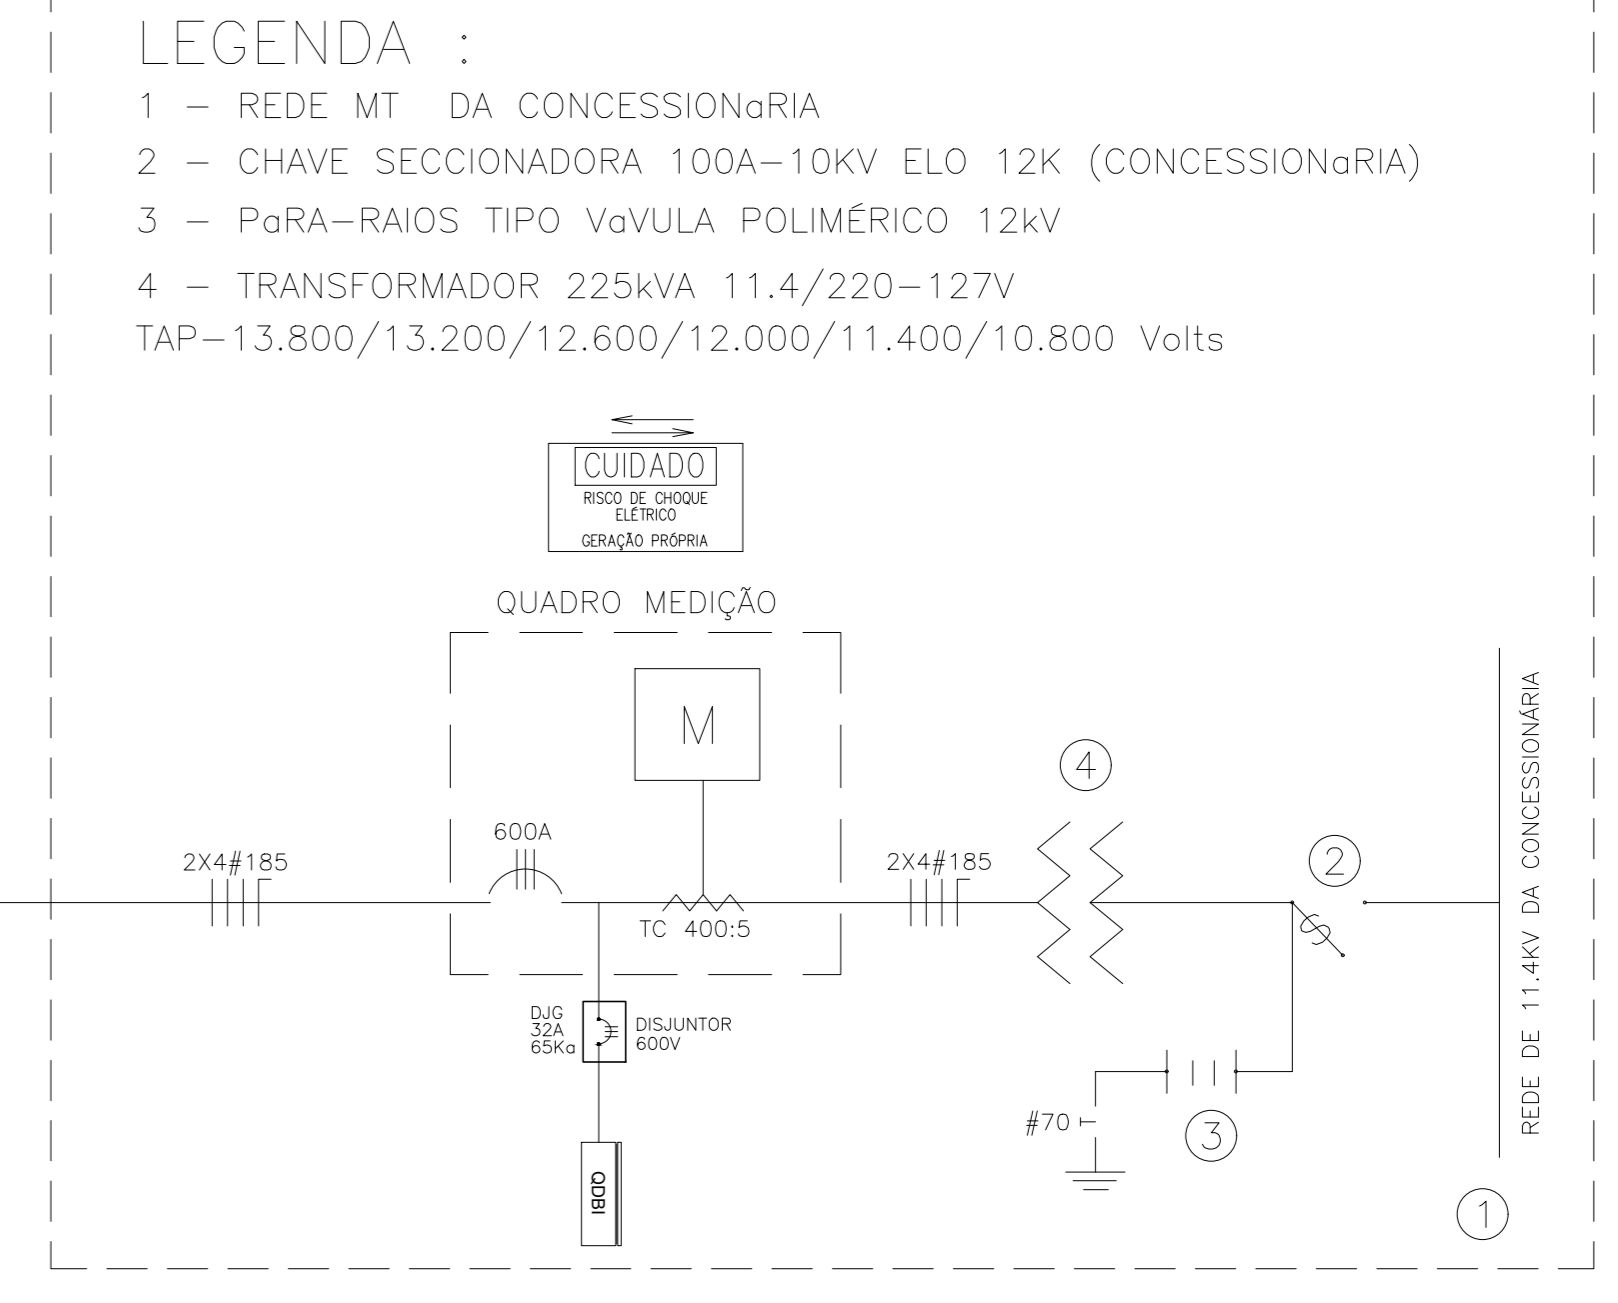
LEGENDA :

1 – REDE MT DA CONCESSIONaRIA

2 – CHAVE SECCIONADORA 100A–10KV ELO 12K (CONCESSIONaRIA)

3 – PaRA–RAIOS TIPO VaVULA POLIMÉRICO 12kV

4 – TRANSFORMADOR 225kVA 11.4/220–127V
TAP–13.800/13.200/12.600/12.000/11.400/10.800 Volts

CUIDADO
RISCO DE CHOQUE ELÉTRICO
GERAÇÃO PRÓPRIA

QUADRO MEDIÇÃO

M

2X4#185

600A

TC 400:5

2X4#185

4

2

REDE DE 11.4KV DA CONCESSIONÁRIA

DJG
32A
65Ka

DISJUNTOR
600V

QDBI

#70

3

1